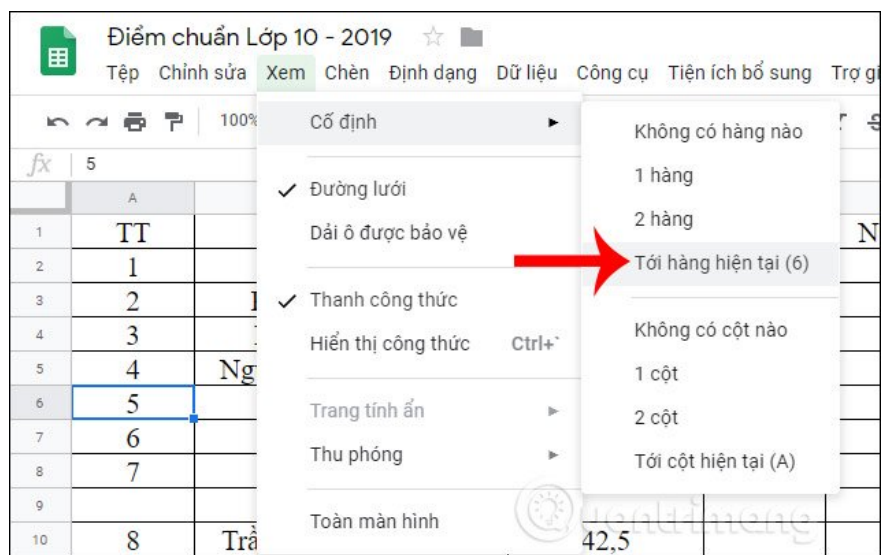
Điểm chuẩn Lớp 10 - 2019

Tệp Chỉnh sửa Xem Chèn Định dạng Dữ liệu Công cụ Tiện ích bổ sung Trợ gi

100%

fx 5

Cố định

✓ Đường lưới
Dải ô được bảo vệ

✓ Thanh công thức
Hiển thị công thức Ctrl+`

Trang tính ẩn
Thu phóng

Toàn màn hình

Không có hàng nào
1 hàng
2 hàng
Tới hàng hiện tại (6)

Không có cột nào
1 cột
2 cột
Tới cột hiện tại (A)

| | A | | |
|---|---|---|---|
| 1 | TT | | N |
| 2 | 1 | | |
| 3 | 2 | I | |
| 4 | 3 | | |
| 5 | 4 | Ng | |
| 6 | 5 | | |
| 7 | 6 | | |
| 8 | 7 | | |
| 9 | | | |
| 10 | 8 | Trầ | 42,5 |

Quantrimang